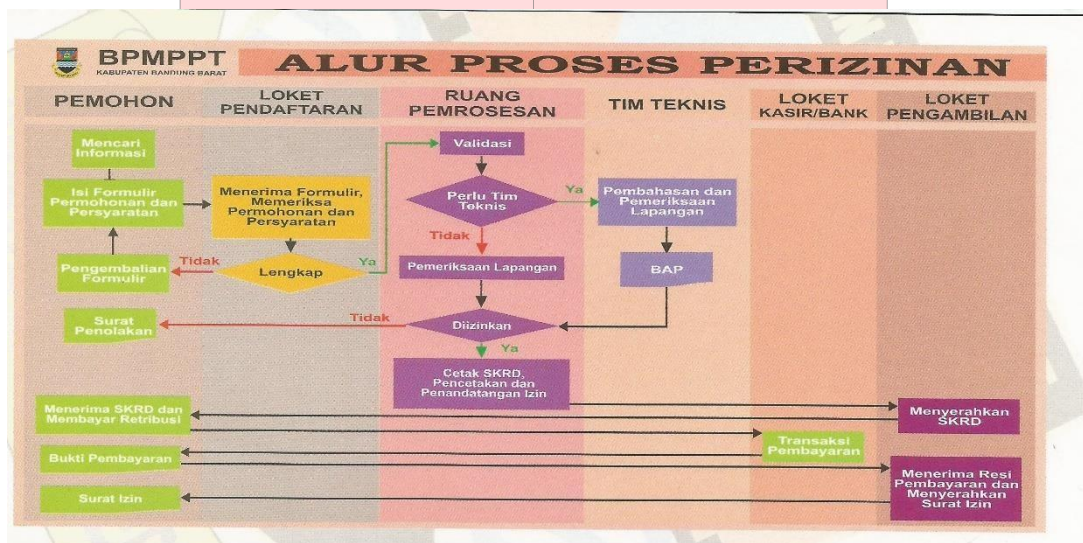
BPMPPT
KABUPATEN BANDUNG BARAT

ALUR PROSES PERIZINAN

PEMOHON

LOKET PENDAFTARAN

RUANG PEMROSESAN

TIM TEKNIS

LOKET KASIR/BANK

LOKET PENGAMBILAN

Mencari Informasi

Isi Formulir Permohonan dan Persyaratan

Menerima Formulir, Memeriksa Permohonan dan Persyaratan

Validasi

Perlu Tim Teknis

Ya

Pembahasan dan Pemeriksaan Lapangan

Tidak

Pengembalian Formulir

Tidak

Lengkap

Ya

Pemeriksaan Lapangan

BAP

Surat Penolakan

Tidak

Diizinkan

Ya

Cetak SKRD, Pencetakan dan Penandatangan Izin

Menerima SKRD dan Membayar Retribusi

Menyerahkan SKRD

Transaksi Pembayaran

Bukti Pembayaran

Menerima Resi Pembayaran dan Menyerahkan Surat Izin

Surat Izin